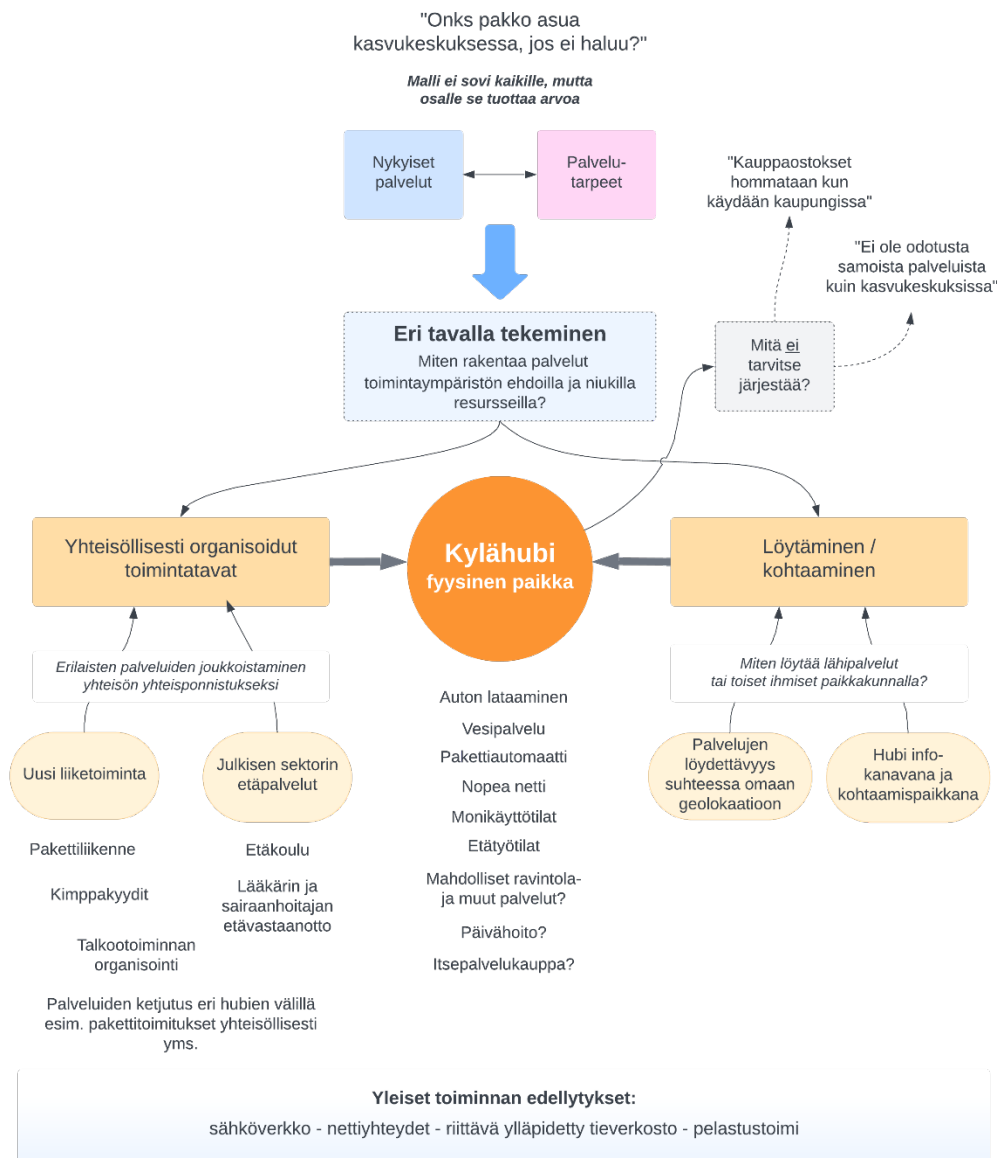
"Onks pakko asua kasvukeskuksessa, jos ei haluu?"

Malli ei sovi kaikille, mutta osalle se tuottaa arvoa

Nykyiset palvelut

Palvelu-tarpeet

"Kauppaostokset hommataan kun käydään kaupungissa"

"Ei ole odotusta samoista palveluista kuin kasvukeskuksissa"

Eri tavalla tekeminen

Miten rakentaa palvelut toimintaympäristön ehdoilla ja niukilla resursseilla?

Mitä ei tarvitse järjestää?

Yhteisöllisesti organisoidut toimintatavat

Kylähubi fyysinen paikka

Löytäminen / kohtaaminen

Erilaisten palveluiden joukkoistaminen yhteisön yhteisponnistukseksi

Miten löytää lähipalvelut tai toiset ihmiset paikkakunnalla?

Uusi liiketoiminta

Julkisen sektorin etäpalvelut

Auton lataaminen

Vesipalvelu

Pakettiautomaatti

Nopea netti

Monikäyttötilat

Etätyötilat

Mahdolliset ravintola- ja muut palvelut?

Päivähoito?

Itsepalvelukauppa?

Palvelujen löydettävyys suhteessa omaan geolokaatioon

Hubi info-kanavana ja kohtaamispaikkana

Pakettiliikenne

Kimppakyydit

Talkootoiminnan organisointi

Palveluiden ketjutus eri hubien välillä esim. pakettitoimitukset yhteisöllisesti yms.

Etäkoulu

Lääkärin ja sairaanhoitajan etävastaanotto

Yleiset toiminnan edellytykset:

sähköverkko - nettiyhteydet - riittävä ylläpidetty tieverkosto - pelastustoimi